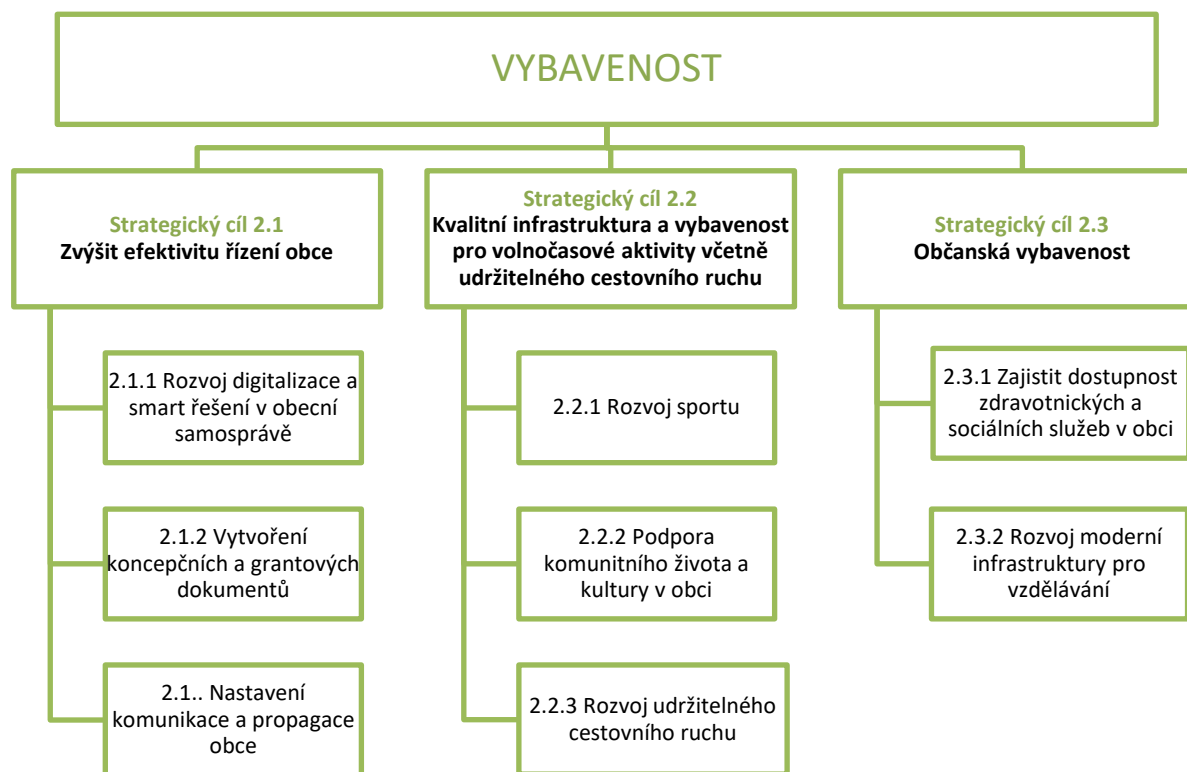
VYBAVENOST

Strategický cíl 2.1
Zvýšit efektivitu řízení obce

2.1.1 Rozvoj digitalizace a smart řešení v obecní samosprávě

2.1.2 Vytvoření koncepčních a grantových dokumentů

2.1.. Nastavení komunikace a propagace obce

Strategický cíl 2.2
Kvalitní infrastruktura a vybavenost pro volnočasové aktivity včetně udržitelného cestovního ruchu

2.2.1 Rozvoj sportu

2.2.2 Podpora komunitního života a kultury v obci

2.2.3 Rozvoj udržitelného cestovního ruchu

Strategický cíl 2.3
Občanská vybavenost

2.3.1 Zajistit dostupnost zdravotnických a sociálních služeb v obci

2.3.2 Rozvoj moderní infrastruktury pro vzdělávání